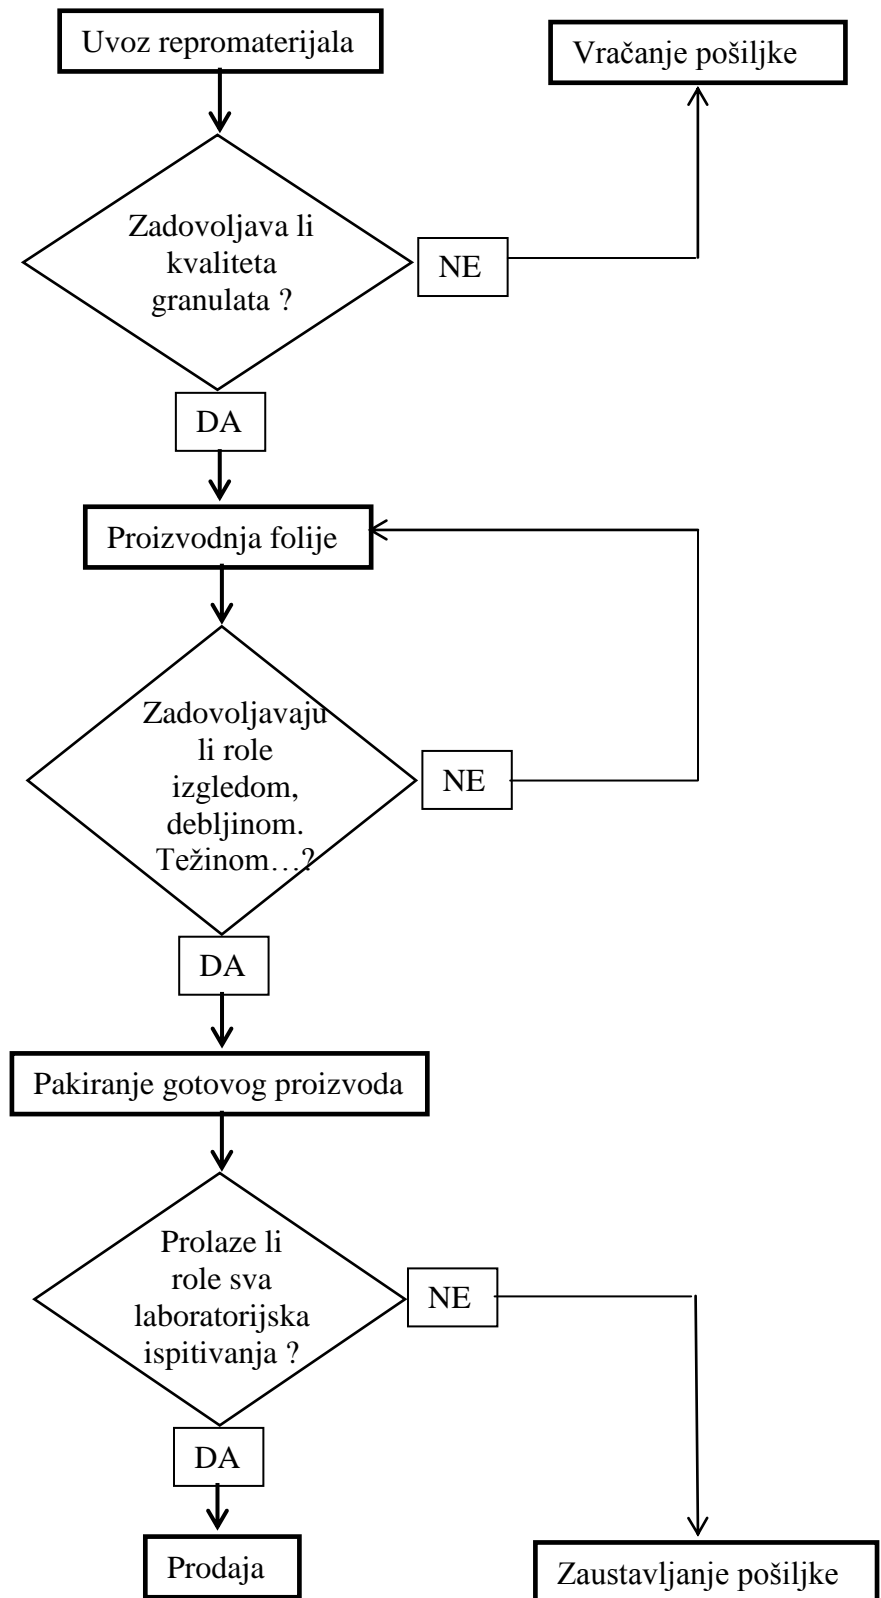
Uvoz repromaterijala

Vraćanje pošiljke

Zadovoljava li kvaliteta granulata ?

NE

DA

Proizvodnja folije

Zadovoljavaju li role izgledom, debljinom. Težinom…?

NE

DA

Pakiranje gotovog proizvoda

Prolaze li role sva laboratorijska ispitivanja ?

NE

DA

Prodaja

Zaustavljanje pošiljke